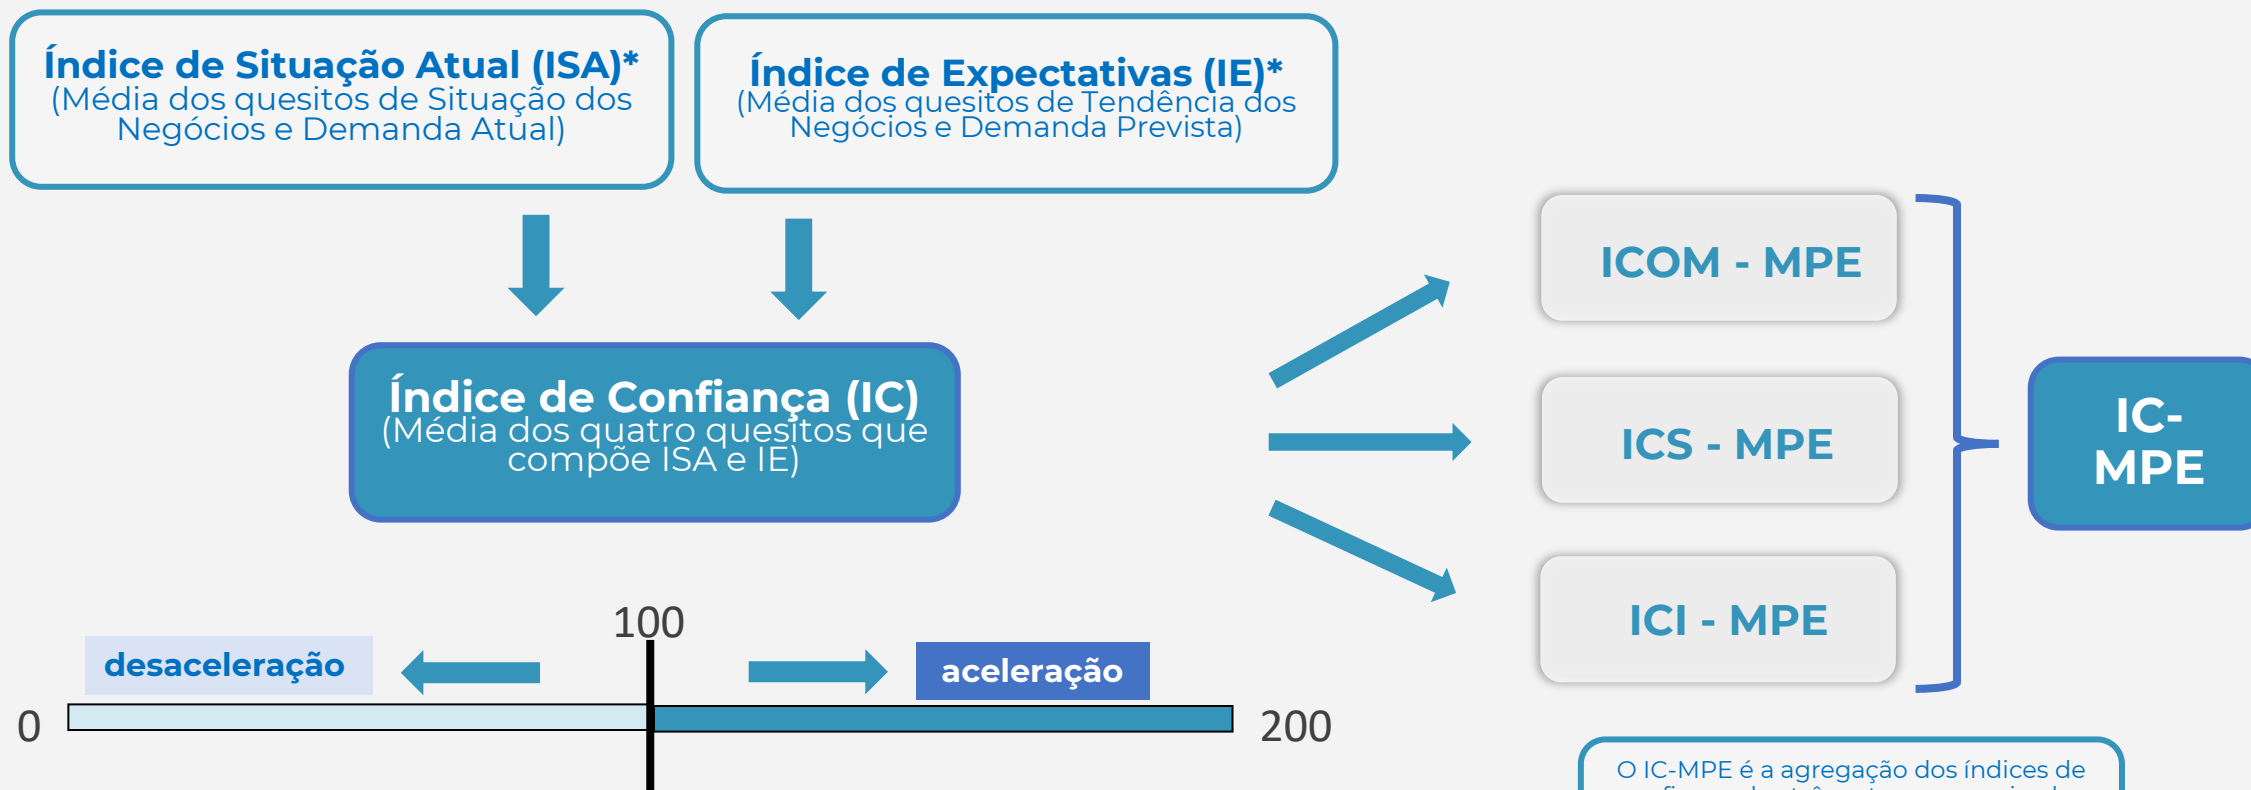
Índice de Situação Atual (ISA)*
(Média dos quesitos de Situação dos Negócios e Demanda Atual)

Índice de Expectativas (IE)*
(Média dos quesitos de Tendência dos Negócios e Demanda Prevista)

Índice de Confiança (IC)
(Média dos quatro quesitos que compõe ISA e IE)

ICOM - MPE

ICS - MPE

ICI - MPE

IC-MPE

100

desaceleração

aceleração

0

200

O IC-MPE é a agregação dos índices de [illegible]